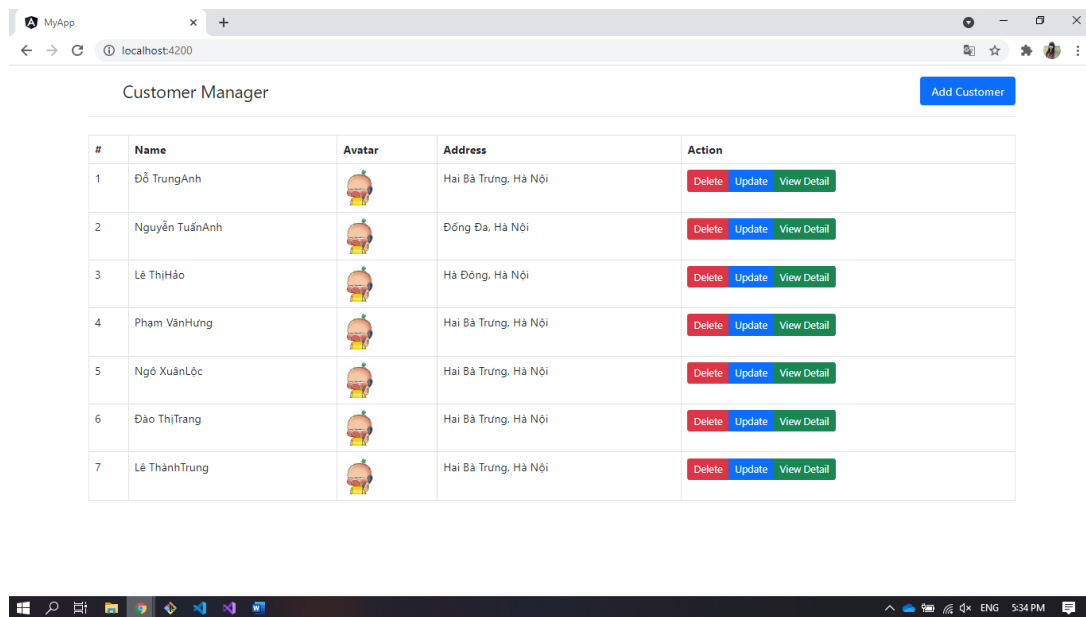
MyApp

localhost:4200

Customer Manager

Add Customer

| # | Name | Avatar | Address | Action |
|---|---|---|---|---|
| 1 | Đỗ TrungAnh | | Hai Bà Trưng, Hà Nội | Delete Update View Detail |
| 2 | Nguyễn TuấnAnh | | Đống Đa, Hà Nội | Delete Update View Detail |
| 3 | Lê ThịHảo | | Hà Đông, Hà Nội | Delete Update View Detail |
| 4 | Phạm VănHưng | | Hai Bà Trưng, Hà Nội | Delete Update View Detail |
| 5 | Ngô XuânLộc | | Hai Bà Trưng, Hà Nội | Delete Update View Detail |
| 6 | Đào ThịTrang | | Hai Bà Trưng, Hà Nội | Delete Update View Detail |
| 7 | Lê ThànhTrung | | Hai Bà Trưng, Hà Nội | Delete Update View Detail |

ENG 5:34 PM